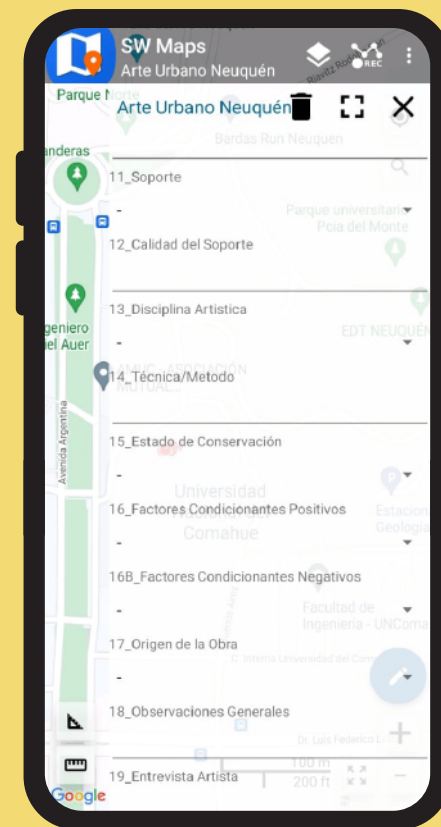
SW Maps
Arte Urbano Neuquén
REC

Parque Norte
Arte Urbano Neuquén
Bardas Run Neuquen
anderas

11_Soporte
-
Parque universitario Pcia del Monte
12_Calidad del Soporte

13_Disciplina Artistica
EDT NEUQUÉN
-
geniero del Auer
14_Técnica/Metodo
Avenida Argentina
15_Estado de Conservación
-
Universidad
16_Factores Condicionantes Positivos
Comahue
-
16B_Factores Condicionantes Negativos
-
Facultad de Ingeniería - UNComa
17_Origen de la Obra
-
18_Observaciones Generales
Dr. Luis Federico L
100 m
200 ft
19_Entrevista Artista
Google